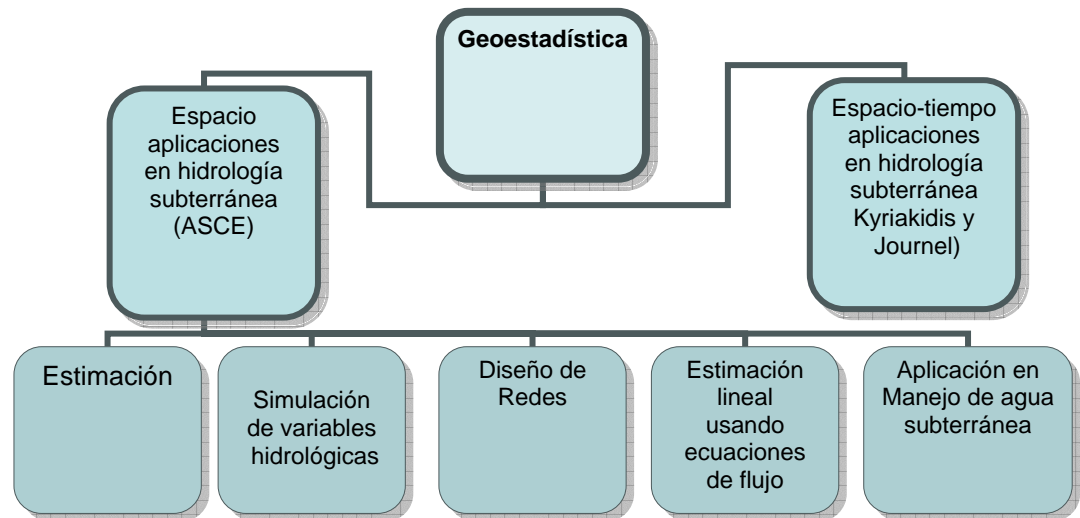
Geoestadística

Espacio aplicaciones en hidrología subterránea (ASCE)

Espacio-tiempo aplicaciones en hidrología subterránea Kyriakidis y Journel)

Estimación

Simulación de variables hidrológicas

Diseño de Redes

Estimación lineal usando ecuaciones de flujo

Aplicación en Manejo de agua subterránea